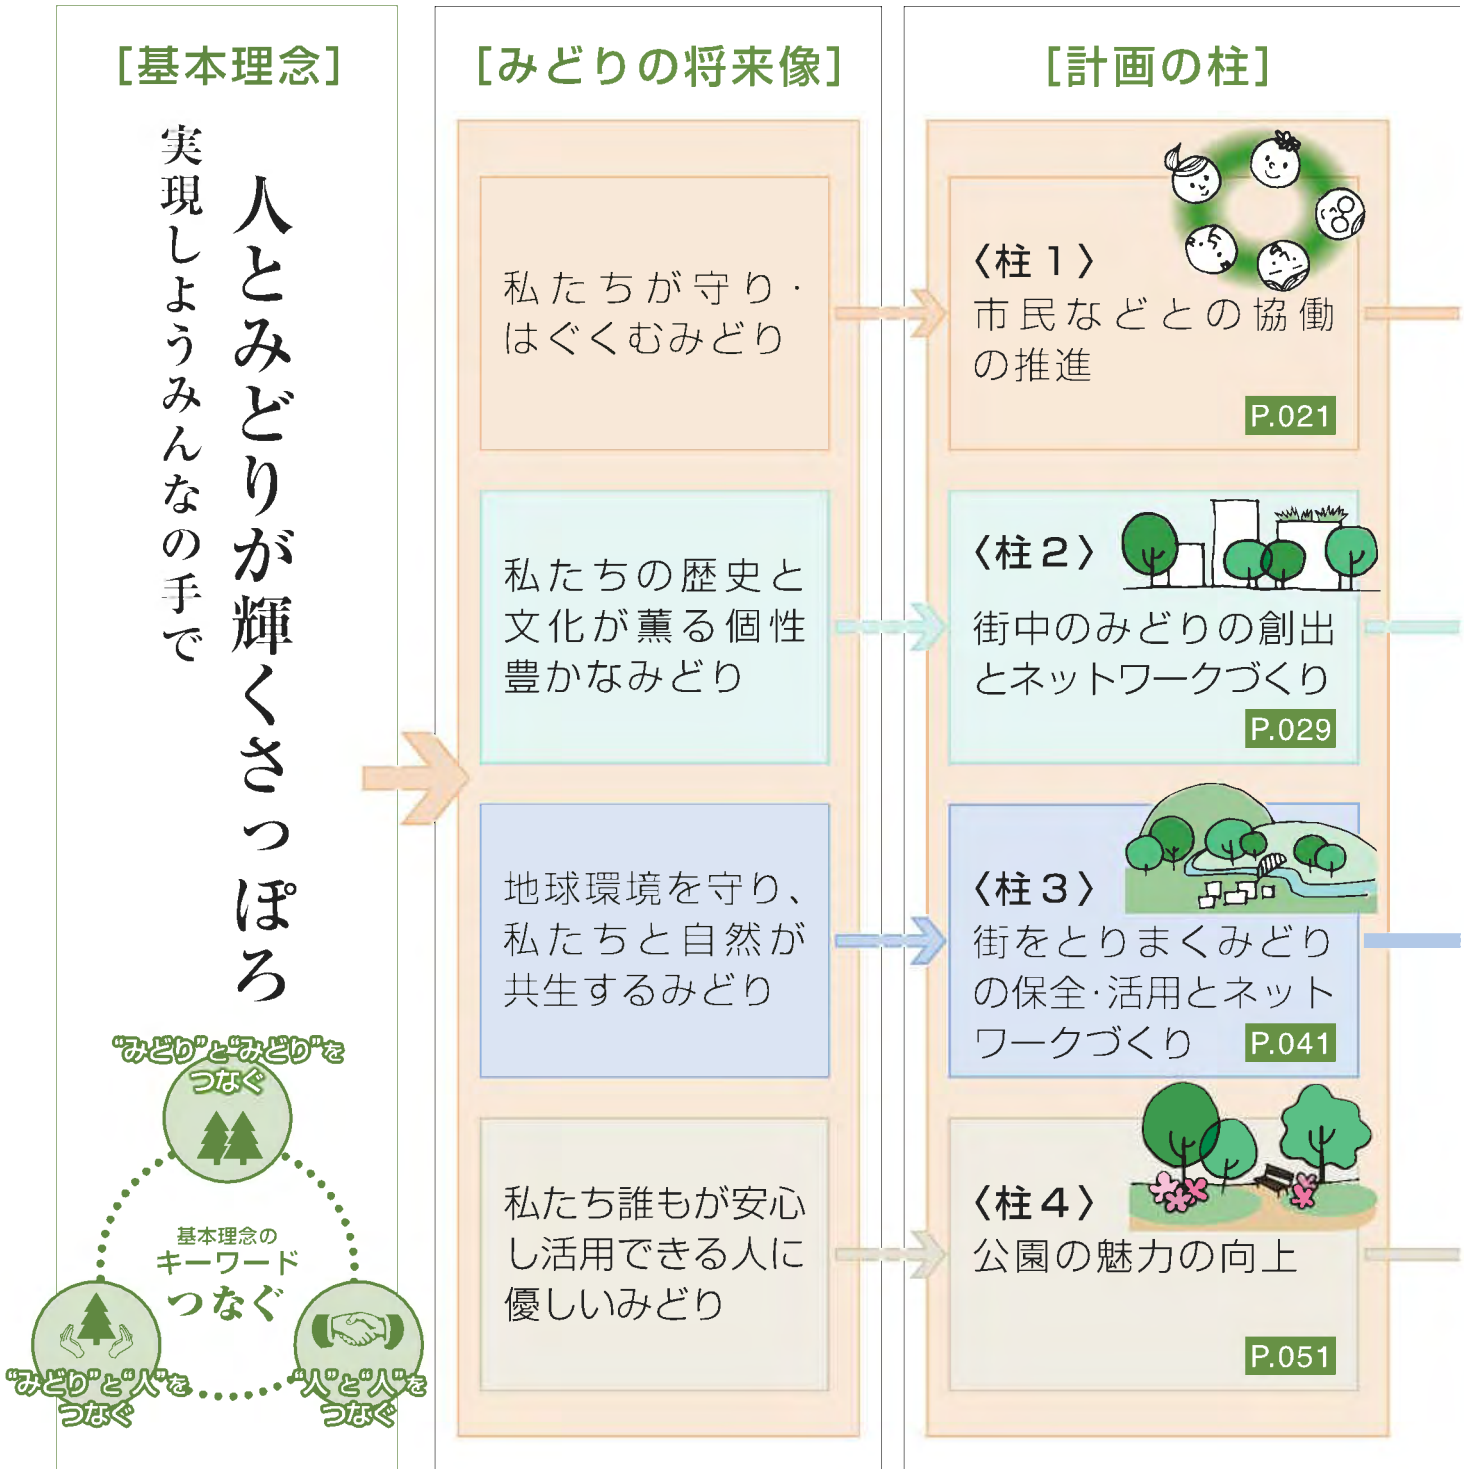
[基本理念]

実現しようみんなの手で

人とみどりが輝くさっぽろ

“みどり”と“みどり”をつなぐ

基本理念のキーワード
つなぐ

“みどり”と“人”をつなぐ

“人”と“人”をつなぐ

[みどりの将来像]

私たちが守り・はぐくむみどり

私たちの歴史と文化が薫る個性豊かなみどり

地球環境を守り、私たちと自然が共生するみどり

私たち誰もが安心し活用できる人に優しいみどり

[計画の柱]

〈柱1〉
市民などとの協働の推進
P.021

〈柱2〉
街中のみどりの創出とネットワークづくり
P.029

〈柱3〉
街をとりまくみどりの保全·活用とネットワークづくり
P.041

〈柱4〉
公園の魅力の向上
P.051